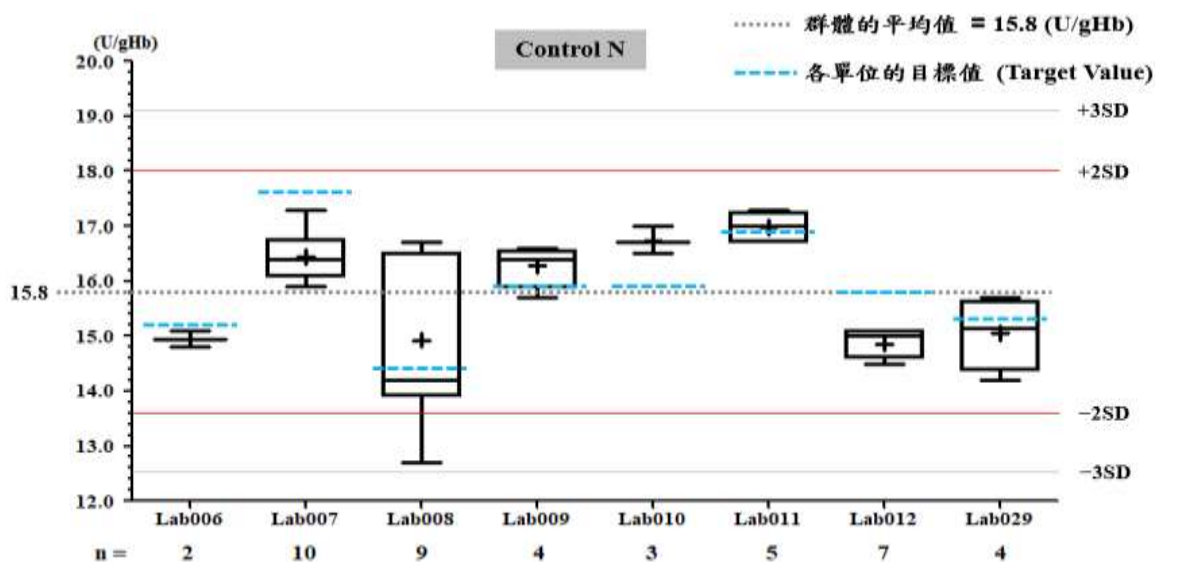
(U/gHb)

Control N

群體的平均值 = 15.8 (U/gHb)

各單位的目標值 (Target Value)

20.0
19.0
18.0
17.0
16.0
15.8
15.0
14.0
13.0
12.0

+3SD
+2SD
−2SD
−3SD

| | Lab006 | Lab007 | Lab008 | Lab009 | Lab010 | Lab011 | Lab012 | Lab029 |
|---|---|---|---|---|---|---|---|---|
| n = | 2 | 10 | 9 | 4 | 3 | 5 | 7 | 4 |